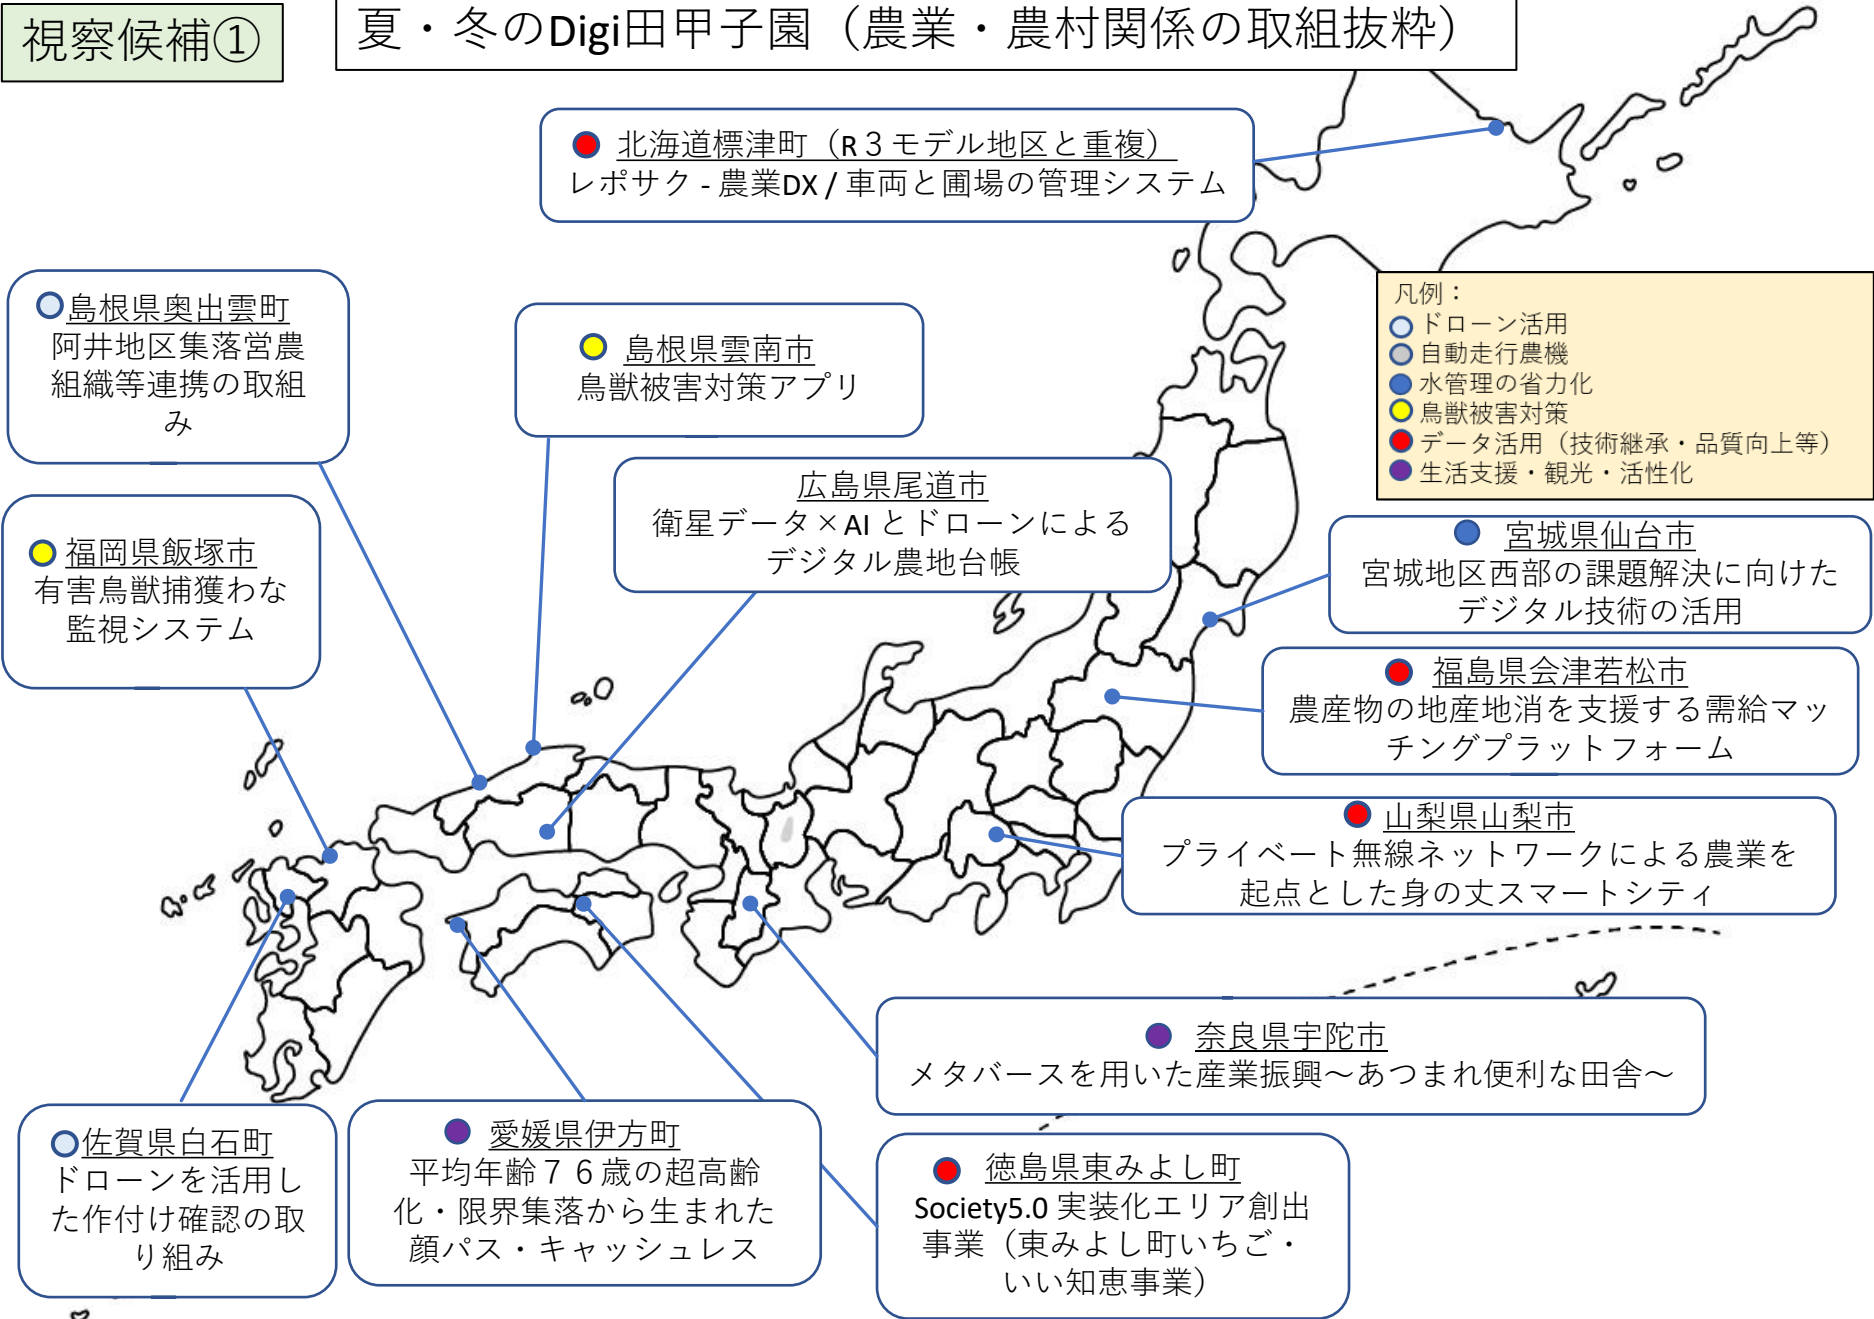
視察候補①

夏・冬のDigi田甲子園（農業・農村関係の取組抜粋）

北海道標津町（R３モデル地区と重複）
レポサク - 農業DX / 車両と圃場の管理システム

島根県奥出雲町
阿井地区集落営農組織等連携の取組み

島根県雲南市
鳥獣被害対策アプリ

広島県尾道市
衛星データ×AI とドローンによるデジタル農地台帳

凡例：
ドローン活用
自動走行農機
水管理の省力化
鳥獣被害対策
データ活用（技術継承・品質向上等）
生活支援・観光・活性化

福岡県飯塚市
有害鳥獣捕獲わな監視システム

宮城県仙台市
宮城地区西部の課題解決に向けたデジタル技術の活用

福島県会津若松市
農産物の地産地消を支援する需給マッチングプラットフォーム

山梨県山梨市
プライベート無線ネットワークによる農業を起点とした身の丈スマートシティ

奈良県宇陀市
メタバースを用いた産業振興～あつまれ便利な田舎～

佐賀県白石町
ドローンを活用した作付け確認の取り組み

愛媛県伊方町
平均年齢７６歳の超高齢化・限界集落から生まれた顔パス・キャッシュレス

徳島県東みよし町
Society5.0 実装化エリア創出事業（東みよし町いちご・いい知恵事業）